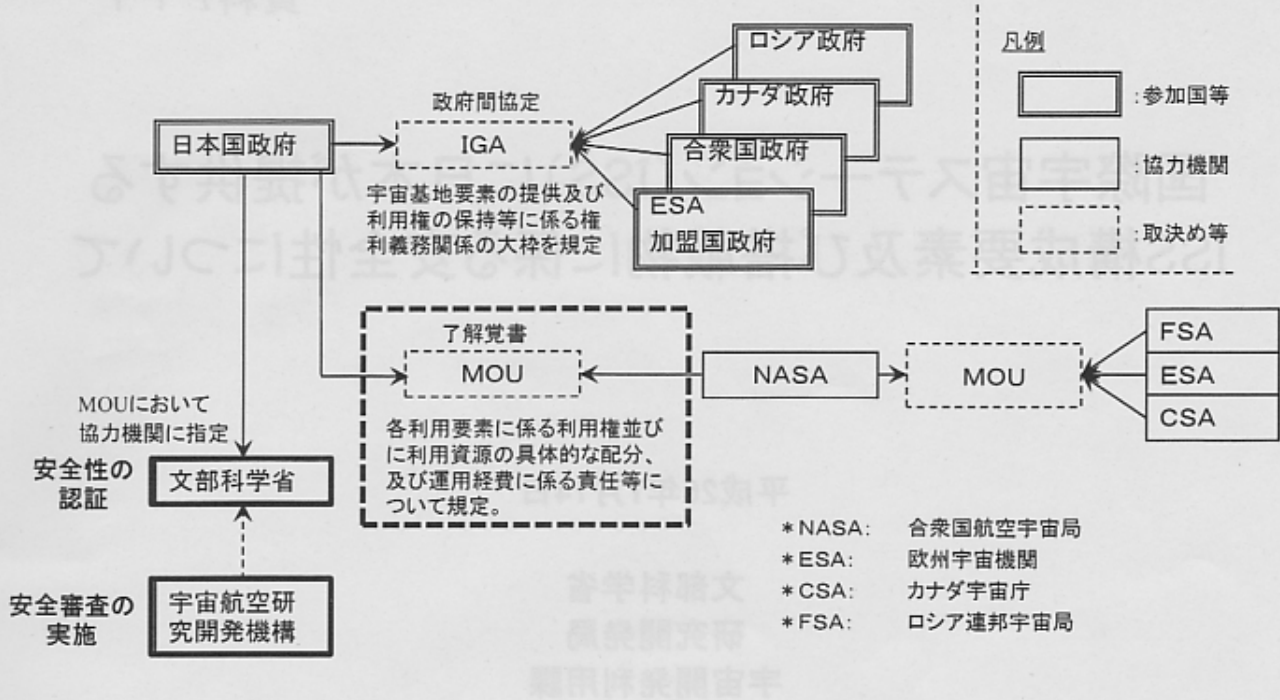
凡例

:参加国等

:協力機関

:取決め等

ロシア政府

カナダ政府

合衆国政府

ESA
加盟国政府

政府間協定

日本国政府

IGA

宇宙基地要素の提供及び利用権の保持等に係る権利義務関係の大枠を規定

了解覚書

MOU

各利用要素に係る利用権並びに利用資源の具体的な配分、及び運用経費に係る責任等について規定。

NASA

MOU

FSA

ESA

CSA

MOUにおいて協力機関に指定

安全性の認証

文部科学省

安全審査の実施

宇宙航空研究開発機構

＊NASA: 合衆国航空宇宙局
＊ESA: 欧州宇宙機関
＊CSA: カナダ宇宙庁
＊FSA: ロシア連邦宇宙局